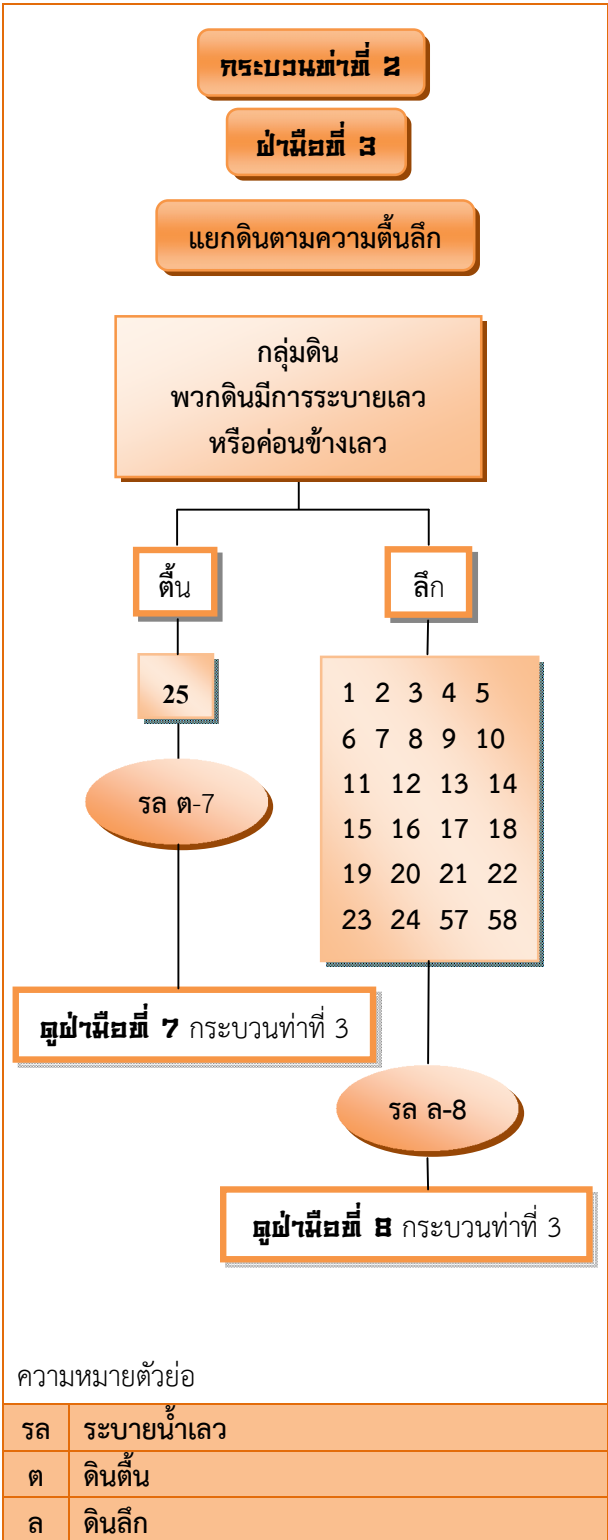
กระบวนท่าที่ 2

ฝ่ามือที่ 3

แยกดินตามความตื้นลึก

กลุ่มดิน
พวกดินมีการระบายเลว
หรือค่อนข้างเลว

ตื้น

ลึก

25

1 2 3 4 5
6 7 8 9 10
11 12 13 14
15 16 17 18
19 20 21 22
23 24 57 58

รล ต-7

ดูฝ่ามือที่ 7 กระบวนท่าที่ 3

รล ล-8

ดูฝ่ามือที่ 8 กระบวนท่าที่ 3

ความหมายตัวย่อ

| | |
|---|---|
| รล | ระบายน้ำเลว |
| ต | ดินตื้น |
| ล | ดินลึก |